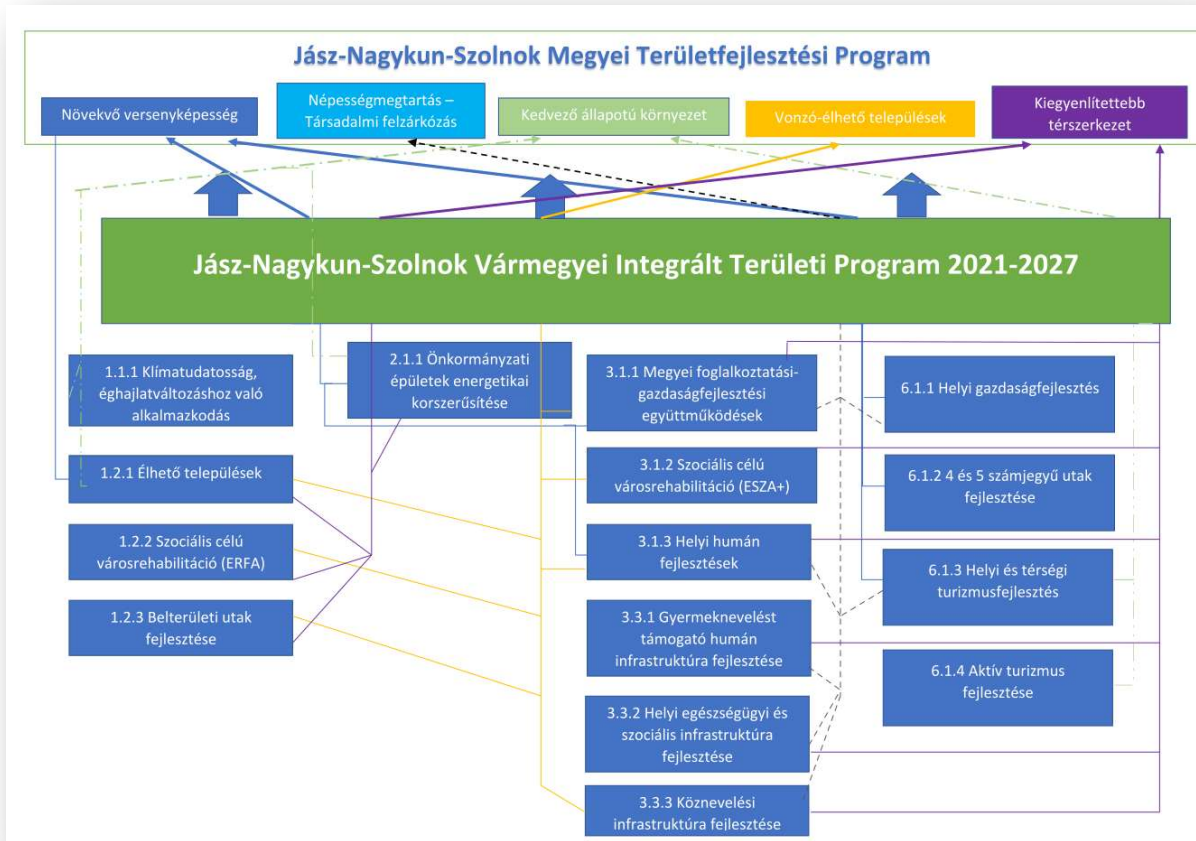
Jász-Nagykun-Szolnok Megyei Területfejlesztési Program

Növekvő versenyképesség

Népességmegtartás – Társadalmi felzárkózás

Kedvező állapotú környezet

Vonzó-élhető települések

Kiegyenlítettebb térszerkezet

Jász-Nagykun-Szolnok Vármegyei Integrált Területi Program 2021-2027

1.1.1 Klímatudatosság, éghajlatváltozáshoz való alkalmazkodás

2.1.1 Önkormányzati épületek energetikai korszerűsítése

3.1.1 Megyei foglalkoztatási-gazdaságfejlesztési együttműködések

6.1.1 Helyi gazdaságfejlesztés

1.2.1 Élhető települések

3.1.2 Szociális célú városrehabilitáció (ESZA+)

6.1.2 4 és 5 számjegyű utak fejlesztése

1.2.2 Szociális célú városrehabilitáció (ERFA)

3.1.3 Helyi humán fejlesztések

6.1.3 Helyi és térségi turizmusfejlesztés

1.2.3 Belterületi utak fejlesztése

3.3.1 Gyermeknevelést támogató humán infrastruktúra fejlesztése

6.1.4 Aktív turizmus fejlesztése

3.3.2 Helyi egészségügyi és szociális infrastruktúra fejlesztése

3.3.3 Köznevelési infrastruktúra fejlesztése